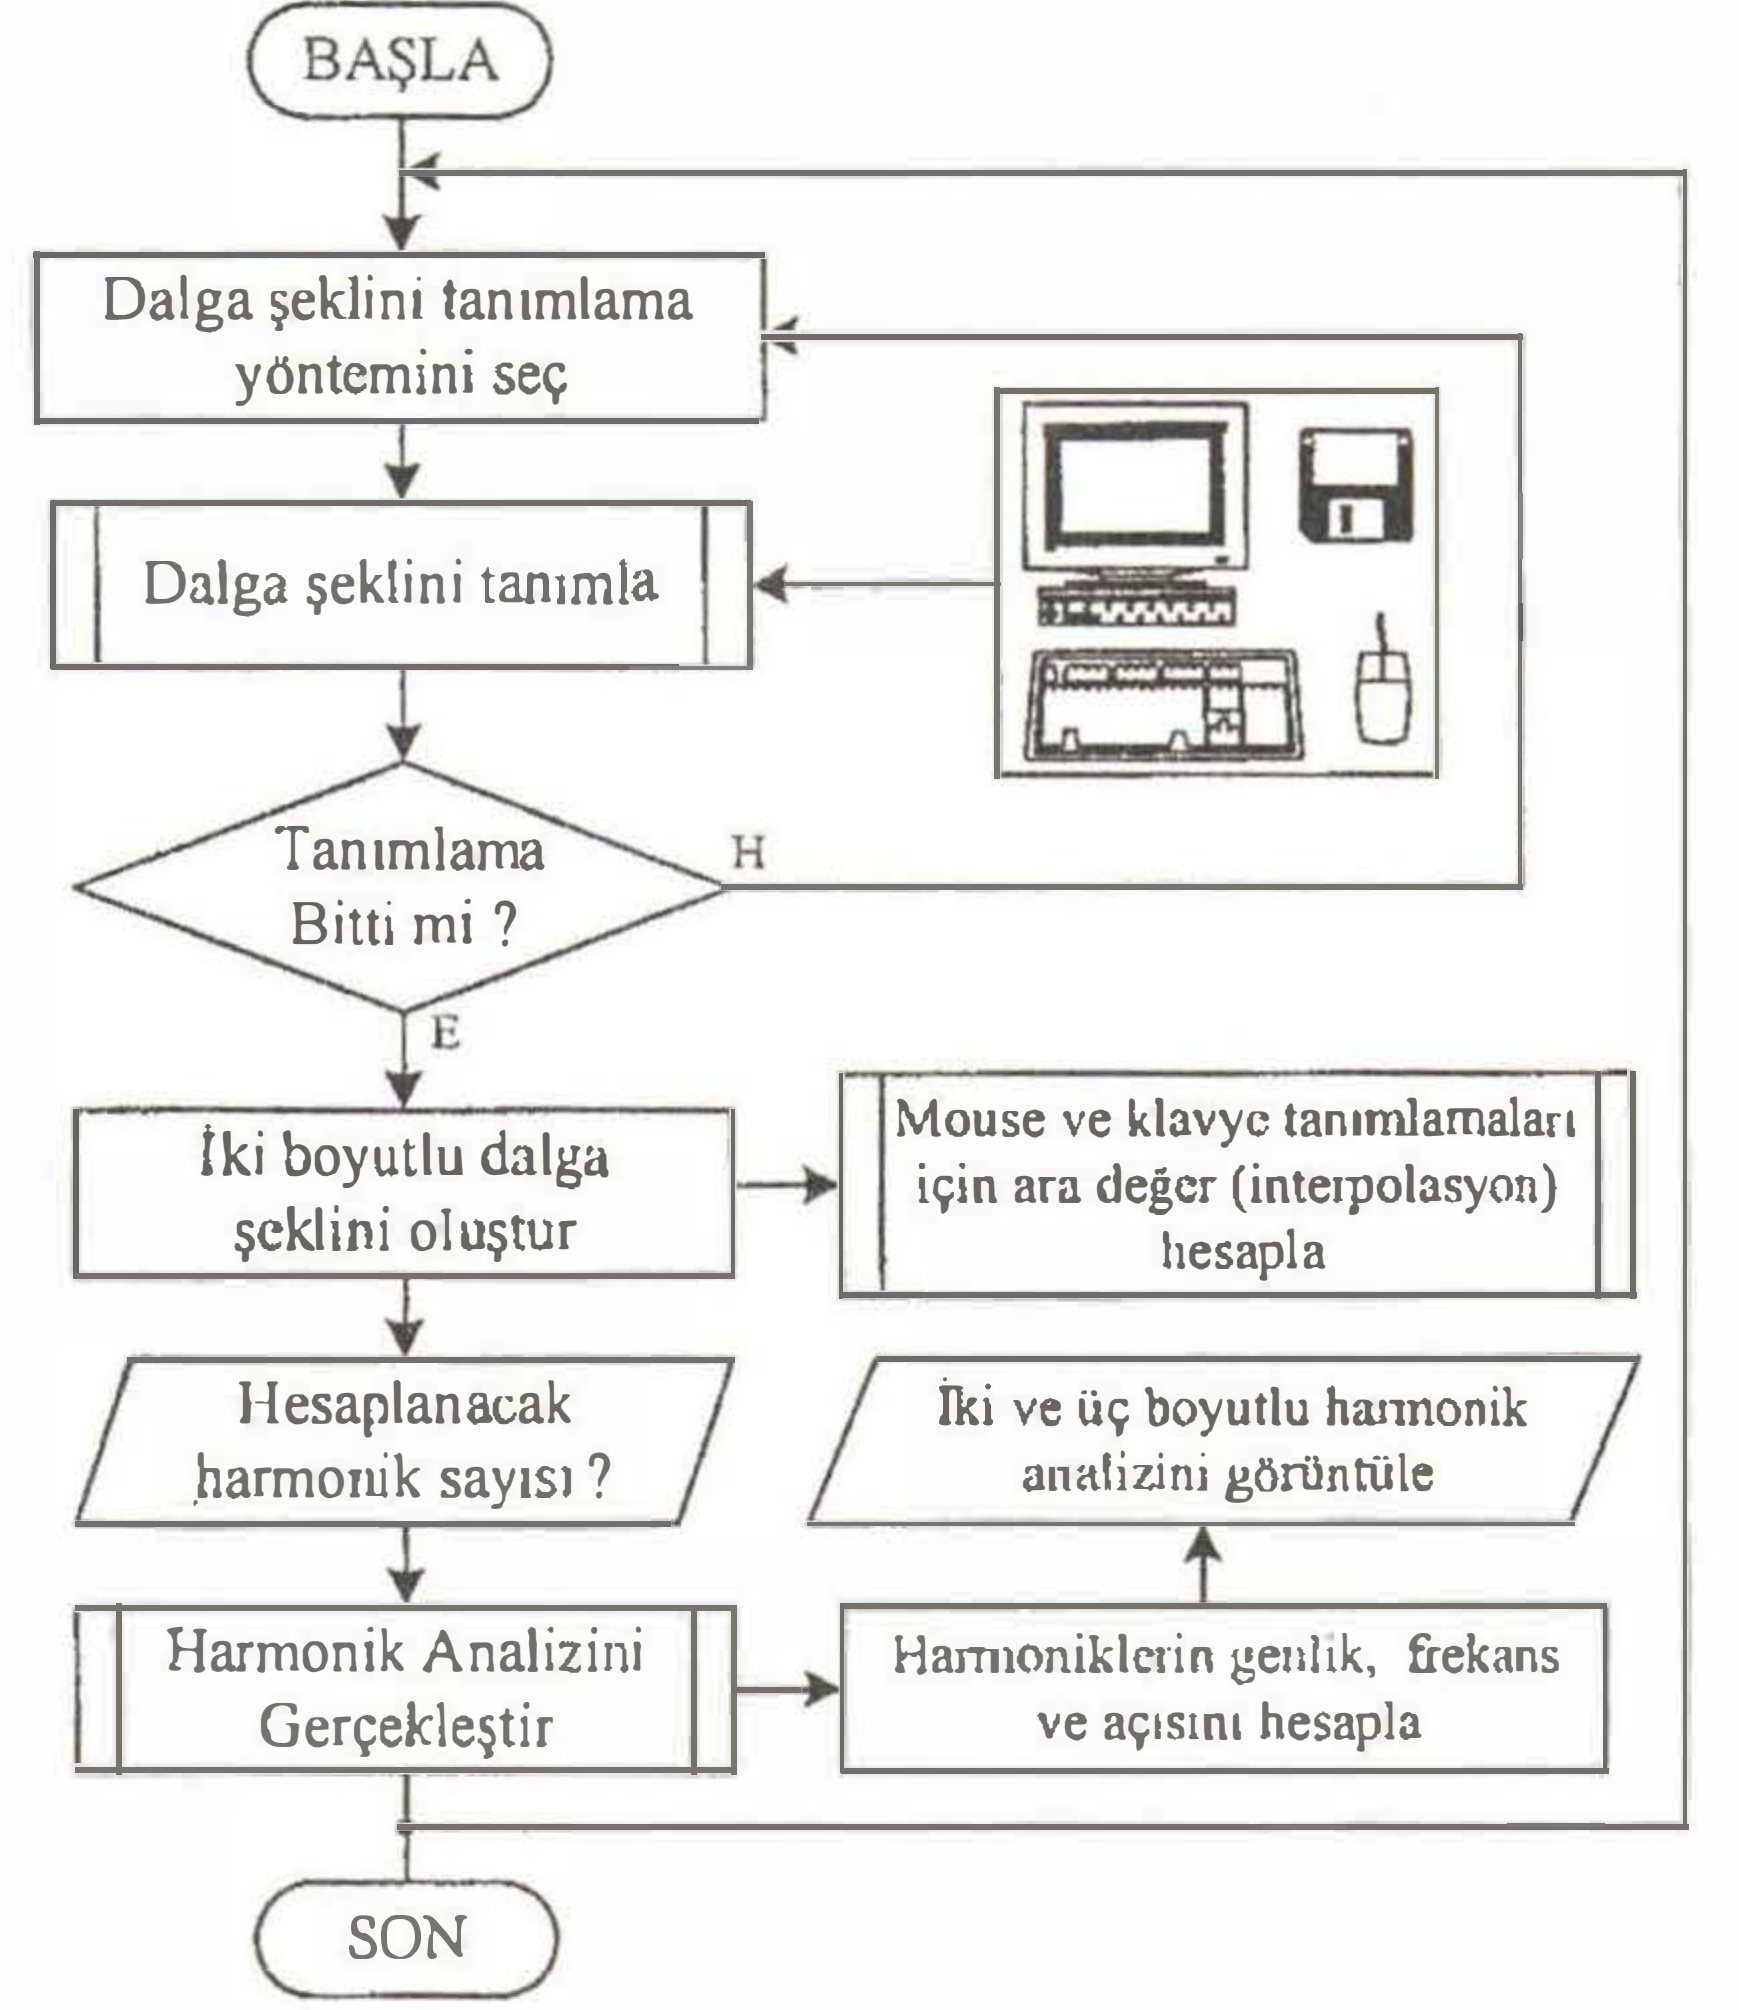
BAŞLA

Dalga şeklini tanımlama yöntemini seç

Dalga şeklini tanımla

Tanımlama Bitti mi ?

H

E

İki boyutlu dalga şeklini oluştur

Mouse ve klavye tanımlamaları için ara değer (interpolasyon) hesapla

Hesaplanacak harmonik sayısı ?

İki ve üç boyutlu harmonik analizini görüntüle

Harmonik Analizini Gerçekleştir

Harmoniklerin genlik, frekans ve açısını hesapla

SON